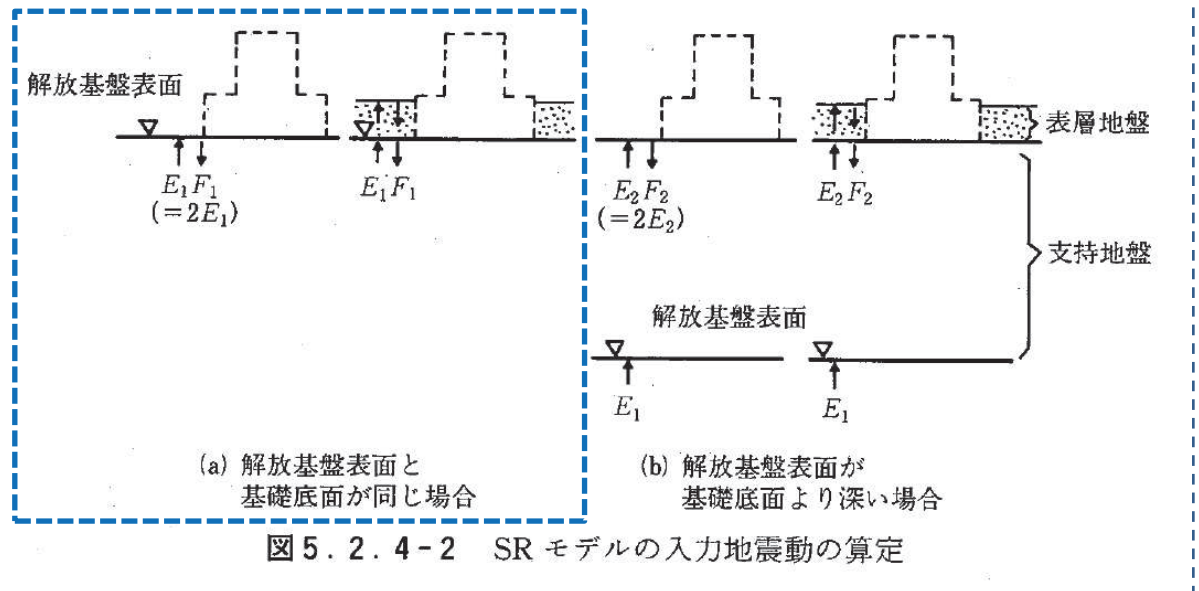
解放基盤表面

$E_1 F_1$
$(=2E_1)$

$E_1 F_1$

$E_2 F_2$
$(=2E_2)$

$E_2 F_2$

表層地盤

支持地盤

解放基盤表面

$E_1$

$E_1$

(a) 解放基盤表面と基礎底面が同じ場合

(b) 解放基盤表面が基礎底面より深い場合

図5.2.4-2 SRモデルの入力地震動の算定